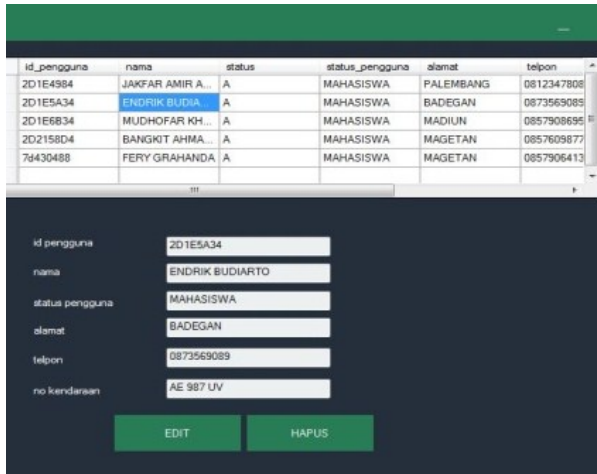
—

| id_pengguna | nama | status | status_pengguna | alamat | telpon |
|---|---|---|---|---|---|
| 2D1E4984 | JAKFAR AMIR A... | A | MAHASISWA | PALEMBANG | 0812347808 |
| 2D1E5A34 | ENDRIK BUDIA... | A | MAHASISWA | BADEGAN | 0873569089 |
| 2D1E6B34 | MUDHOFAR KH... | A | MAHASISWA | MADIUN | 0857908695 |
| 2D2158D4 | BANGKIT AHMA... | A | MAHASISWA | MAGETAN | 0857609877 |
| 7d430488 | FERY GRAHANDA | A | MAHASISWA | MAGETAN | 0857906413 |

id pengguna 2D1E5A34

nama ENDRIK BUDIARTO

status pengguna MAHASISWA

alamat BADEGAN

telpon 0873569089

no kendaraan AE 987 UV

EDIT HAPUS